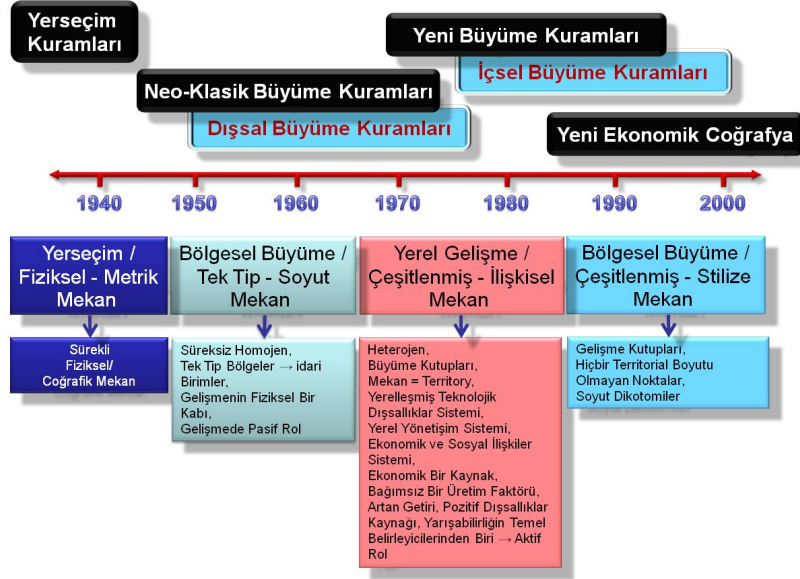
Yerseçim Kuramları

Yeni Büyüme Kuramları

İçsel Büyüme Kuramları

Neo-Klasik Büyüme Kuramları

Dışsal Büyüme Kuramları

Yeni Ekonomik Coğrafya

1940 1950 1960 1970 1980 1990 2000

Yerseçim / Fiziksel - Metrik Mekan

Bölgesel Büyüme / Tek Tip - Soyut Mekan

Yerel Gelişme / Çeşitlenmiş - İlişkisel Mekan

Bölgesel Büyüme / Çeşitlenmiş - Stilize Mekan

Sürekli Fiziksel/ Coğrafik Mekan

Süreksiz Homojen, Tek Tip Bölgeler → idari Birimler, Gelişmenin Fiziksel Bir Kabı, Gelişmede Pasif Rol

Heterojen, Büyüme Kutupları, Mekan = Territory, Yerelleşmiş Teknolojik Dışsallıklar Sistemi, Yerel Yönetişim Sistemi, Ekonomik ve Sosyal İlişkiler Sistemi, Ekonomik Bir Kaynak, Bağımsız Bir Üretim Faktörü, Artan Getiri, Pozitif Dışsallıklar Kaynağı, Yarışabilirliğin Temel Belirleyicilerinden Biri → Aktif Rol

Gelişme Kutupları, Hiçbir Territorial Boyutu Olmayan Noktalar, Soyut Dikotomiler